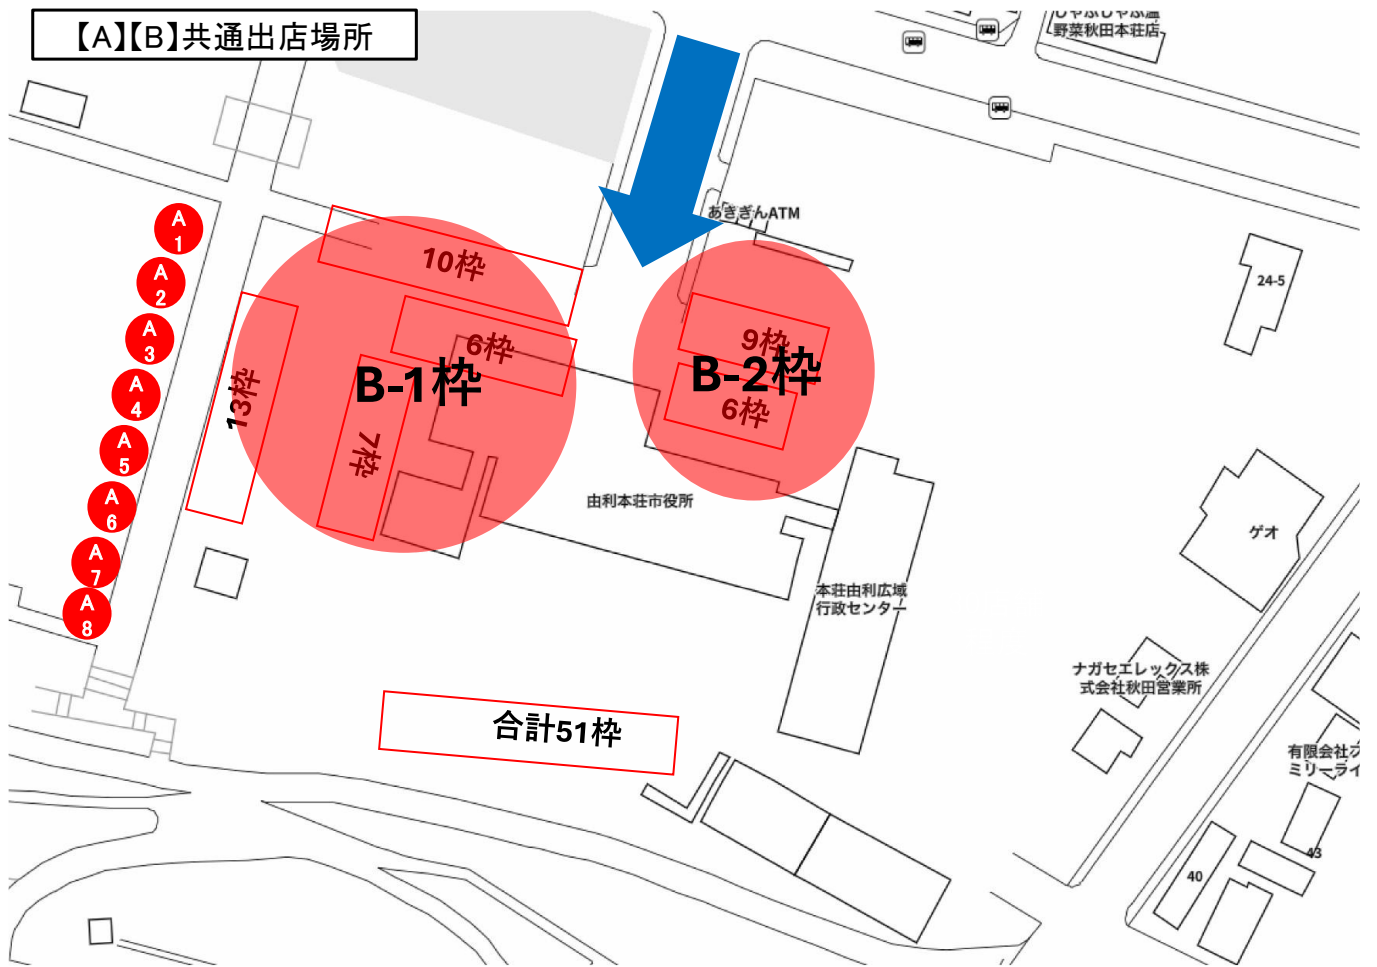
【A】【B】共通出店場所

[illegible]
野菜秋田本荘店

あきぎんATM

24-5

A 1
A 2
A 3
A 4
A 5
A 6
A 7
A 8

10枠

6枠

13枠

B-1枠

7枠

9枠

B-2枠

6枠

由利本荘市役所

ゲオ

本荘由利広域
行政センター

ナガセエレックス株
式会社秋田営業所

有限会社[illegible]
ミリーライ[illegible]

合計51枠

43

40